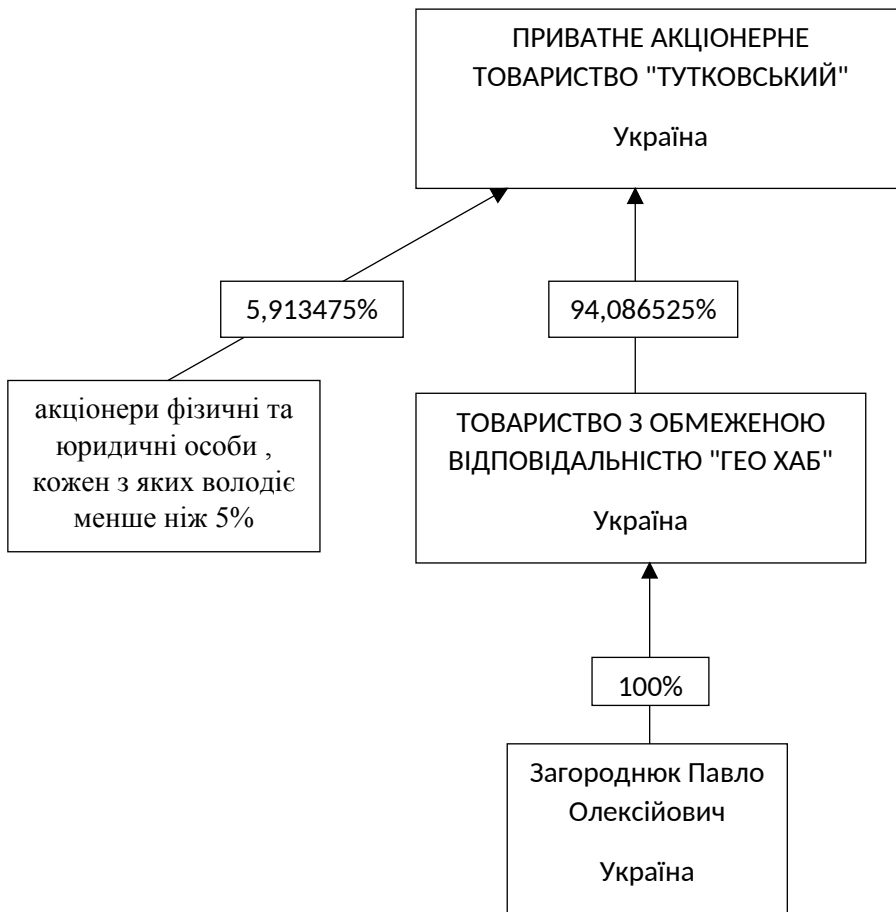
ПРИВАТНЕ АКЦІОНЕРНЕ ТОВАРИСТВО "ТУТКОВСЬКИЙ"

Україна

5,913475%

94,086525%

акціонери фізичні та юридичні особи , кожен з яких володіє менше ніж 5%

ТОВАРИСТВО З ОБМЕЖЕНОЮ ВІДПОВІДАЛЬНІСТЮ "ГЕО ХАБ"

Україна

100%

Загороднюк Павло Олексійович

Україна